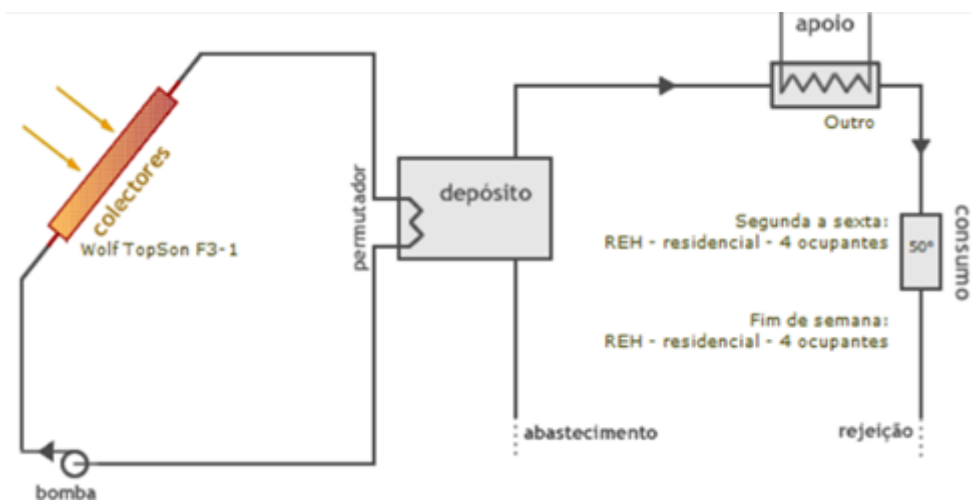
apoio

Outro

colectores

Wolf TopSon F3-1

permutador

depósito

Segunda a sexta:
REH - residencial - 4 ocupantes

50°

consumo

Fim de semana:
REH - residencial - 4 ocupantes

abastecimento

rejeição

bomba